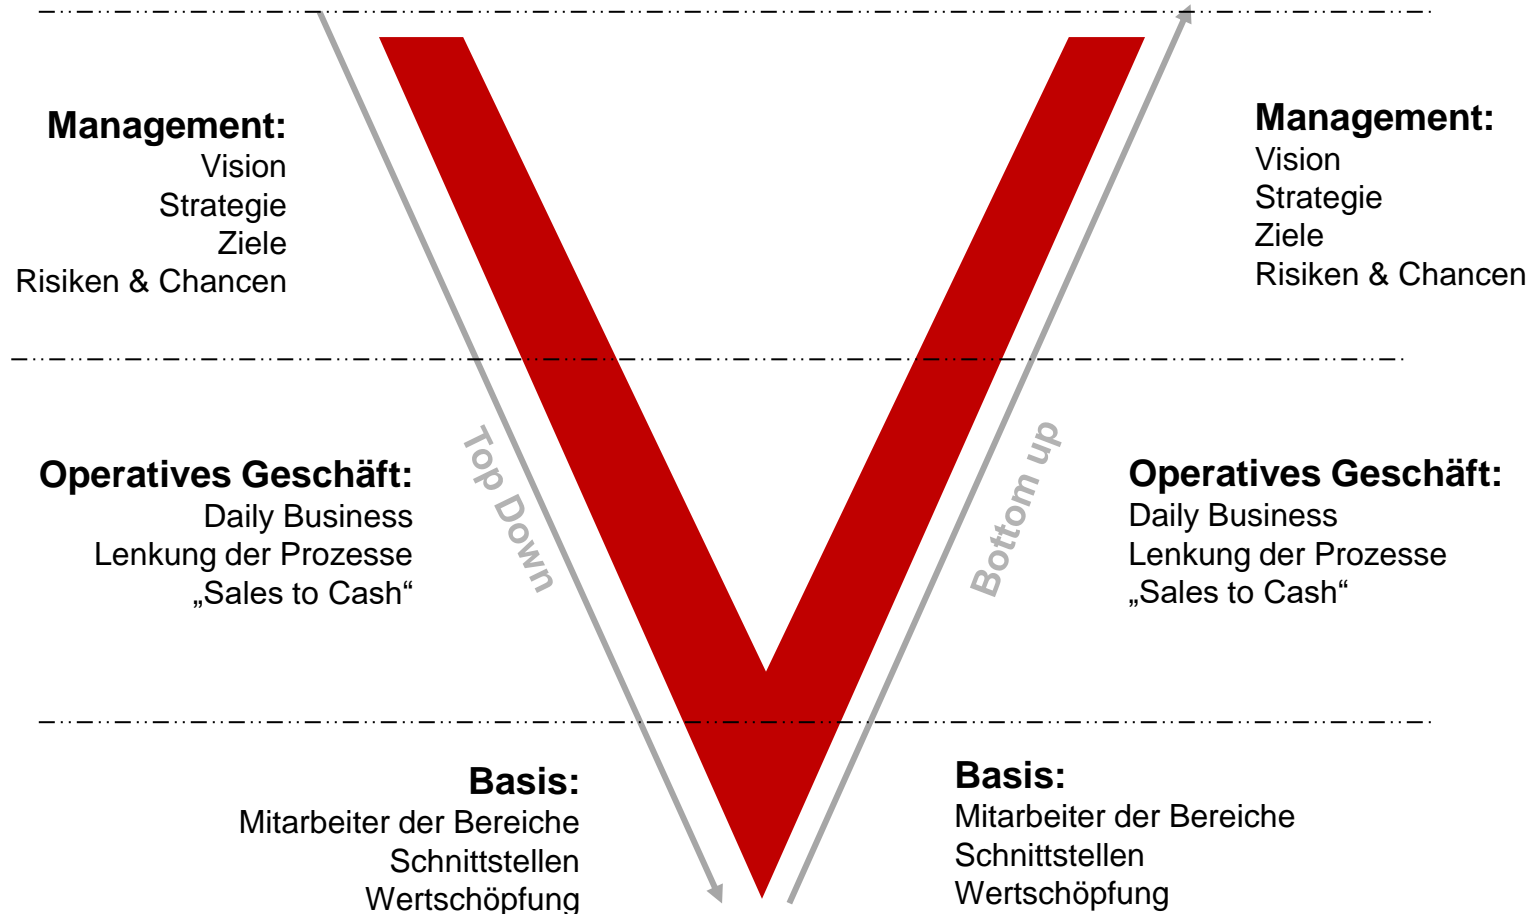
Management:
Vision
Strategie
Ziele
Risiken & Chancen

Management:
Vision
Strategie
Ziele
Risiken & Chancen

Top Down

Bottom up

Operatives Geschäft:
Daily Business
Lenkung der Prozesse
„Sales to Cash“

Operatives Geschäft:
Daily Business
Lenkung der Prozesse
„Sales to Cash“

Basis:
Mitarbeiter der Bereiche
Schnittstellen
Wertschöpfung

Basis:
Mitarbeiter der Bereiche
Schnittstellen
Wertschöpfung